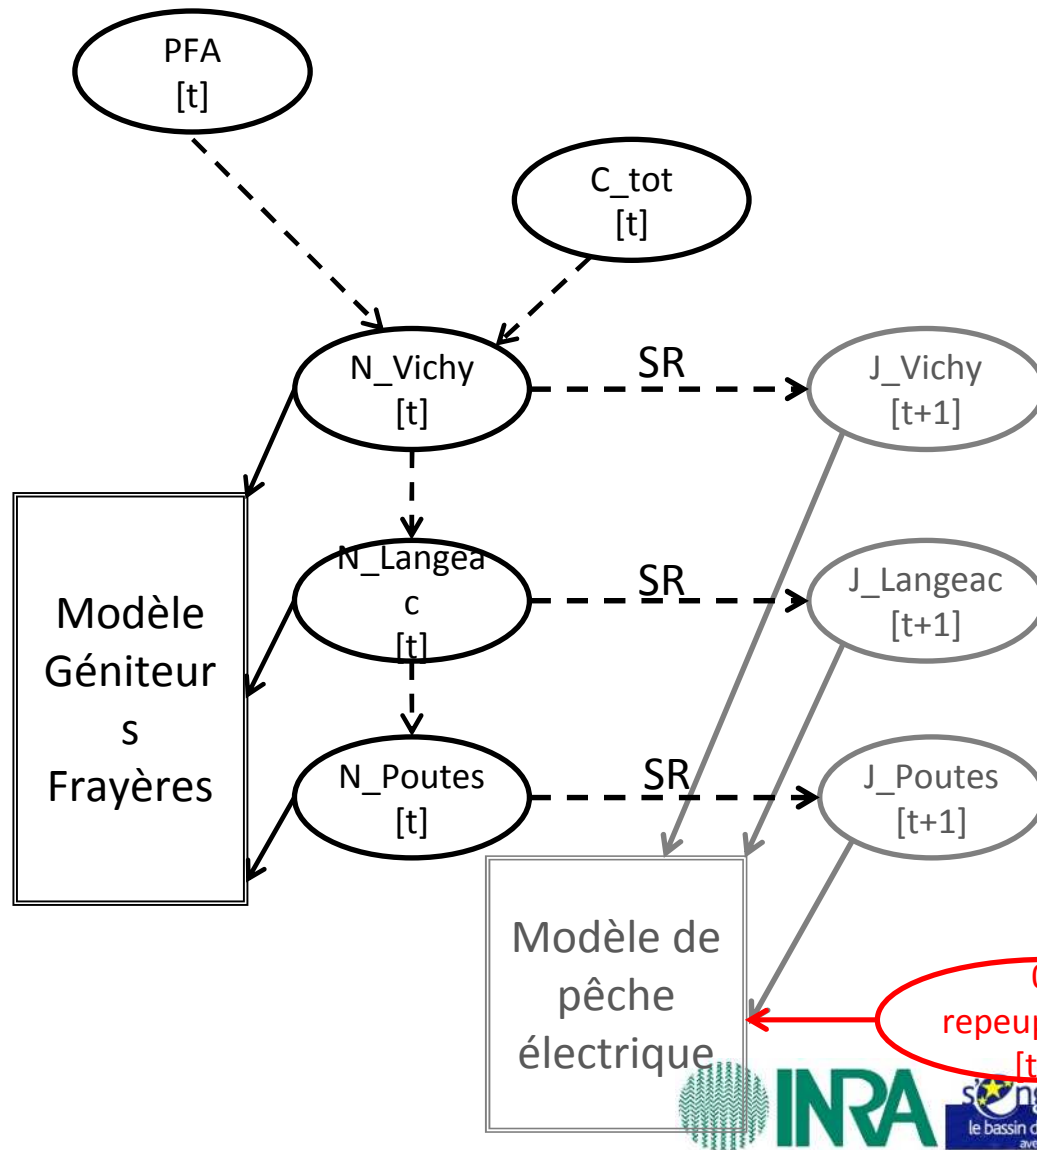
PFA
[t]

C_tot
[t]

N_Vichy
[t]

SR

J_Vichy
[t+1]

N_Langeac
[t]

SR

J_Langeac
[t+1]

Modèle Géniteurs Frayères

N_Poutes
[t]

SR

J_Poutes
[t+1]

Modèle de pêche électrique

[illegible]
repeu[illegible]
[t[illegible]

INRA

le bassin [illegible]